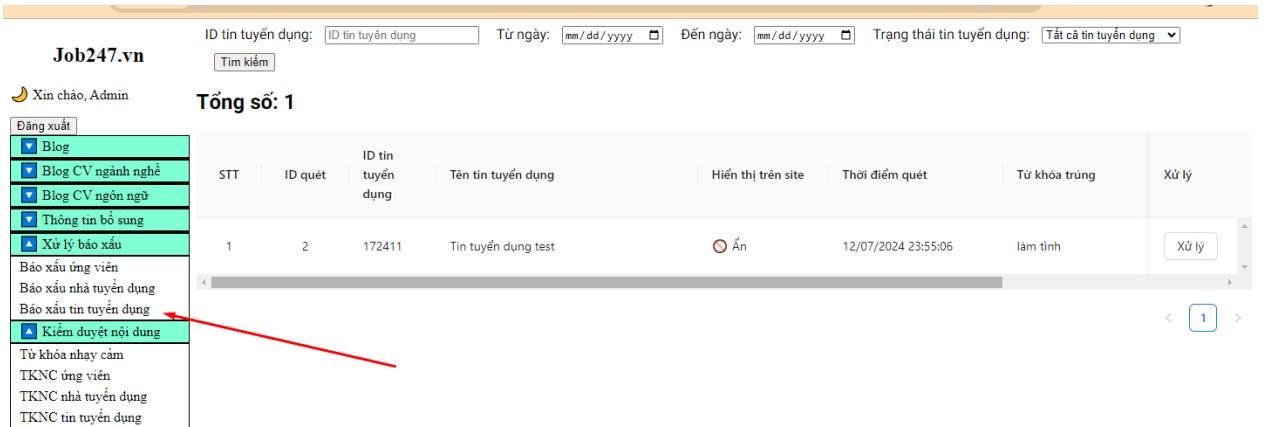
Job247.vn

Xin chào, Admin

Đăng xuất

Blog
Blog CV ngành nghề
Blog CV ngôn ngữ
Thông tin bổ sung
Xử lý báo xấu
Báo xấu ứng viên
Báo xấu nhà tuyển dụng
Báo xấu tin tuyển dụng
Kiểm duyệt nội dung
Từ khóa nhạy cảm
TKNC ứng viên
TKNC nhà tuyển dụng
TKNC tin tuyển dụng

ID tin tuyển dụng: ID tin tuyển dụng Từ ngày: mm/dd/yyyy Đến ngày: mm/dd/yyyy Trạng thái tin tuyển dụng: Tất cả tin tuyển dụng

Tìm kiếm

Tổng số: 1

| STT | ID quét | ID tin tuyển dụng | Tên tin tuyển dụng | Hiển thị trên site | Thời điểm quét | Từ khóa trúng | Xử lý |
|---|---|---|---|---|---|---|---|
| 1 | 2 | 172411 | Tin tuyển dụng test | Ẩn | 12/07/2024 23:55:06 | làm tình | Xử lý |

< 1 >